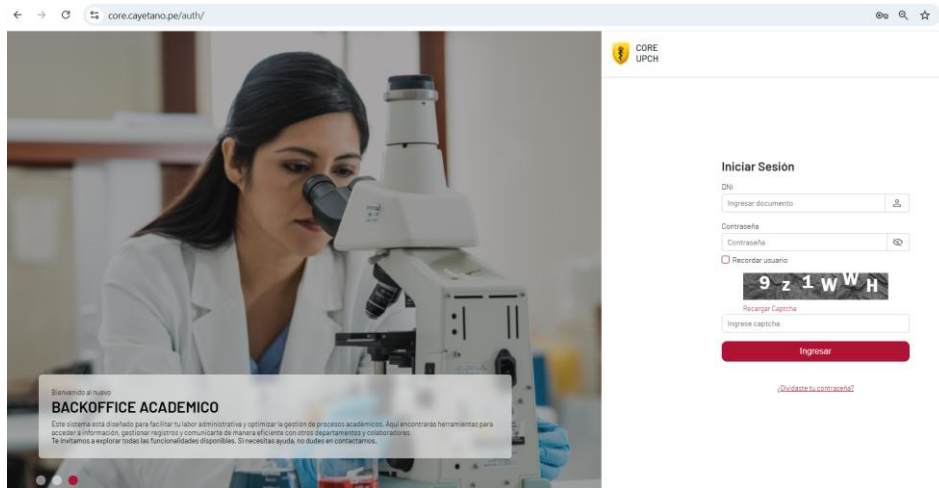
core.cayetano.pe/auth/

CORE
UPCH

Iniciar Sesión

DNI

Ingresar documento

Contraseña

Contraseña

Recordar usuario

9 z 1 W W H

Recargar Captcha

Ingrese captcha

Ingresar

¿Olvidaste tu contraseña?

Bienvenido al nuevo

BACKOFFICE ACADEMICO

Este sistema está diseñado para facilitar tu labor administrativa y optimizar la gestión de procesos académicos. Aquí encontrarás herramientas para acceder a información, gestionar registros y comunicarte de manera eficiente con otros departamentos y colaboradores.
Te invitamos a explorar todas las funcionalidades disponibles. Si necesitas ayuda, no dudes en contactarnos.